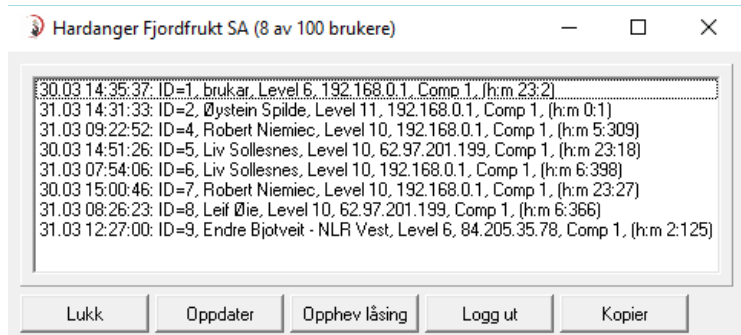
Hardanger Fjordfrukt SA (8 av 100 brukere)

30.03 14:35:37: ID=1, brukar, Level 6, 192.168.0.1, Comp 1, (h:m 23:2)
31.03 14:31:33: ID=2, Øystein Spilde, Level 11, 192.168.0.1, Comp 1, (h:m 0:1)
31.03 09:22:52: ID=4, Robert Niemiec, Level 10, 192.168.0.1, Comp 1, (h:m 5:309)
30.03 14:51:26: ID=5, Liv Sollesnes, Level 10, 62.97.201.199, Comp 1, (h:m 23:18)
31.03 07:54:06: ID=6, Liv Sollesnes, Level 10, 192.168.0.1, Comp 1, (h:m 6:398)
30.03 15:00:46: ID=7, Robert Niemiec, Level 10, 192.168.0.1, Comp 1, (h:m 23:27)
31.03 08:26:23: ID=8, Leif Øie, Level 10, 62.97.201.199, Comp 1, (h:m 6:366)
31.03 12:27:00: ID=9, Endre Bjotveit - NLR Vest, Level 6, 84.205.35.78, Comp 1, (h:m 2:125)

Lukk
Oppdater
Opphev låsing
Logg ut
Kopier